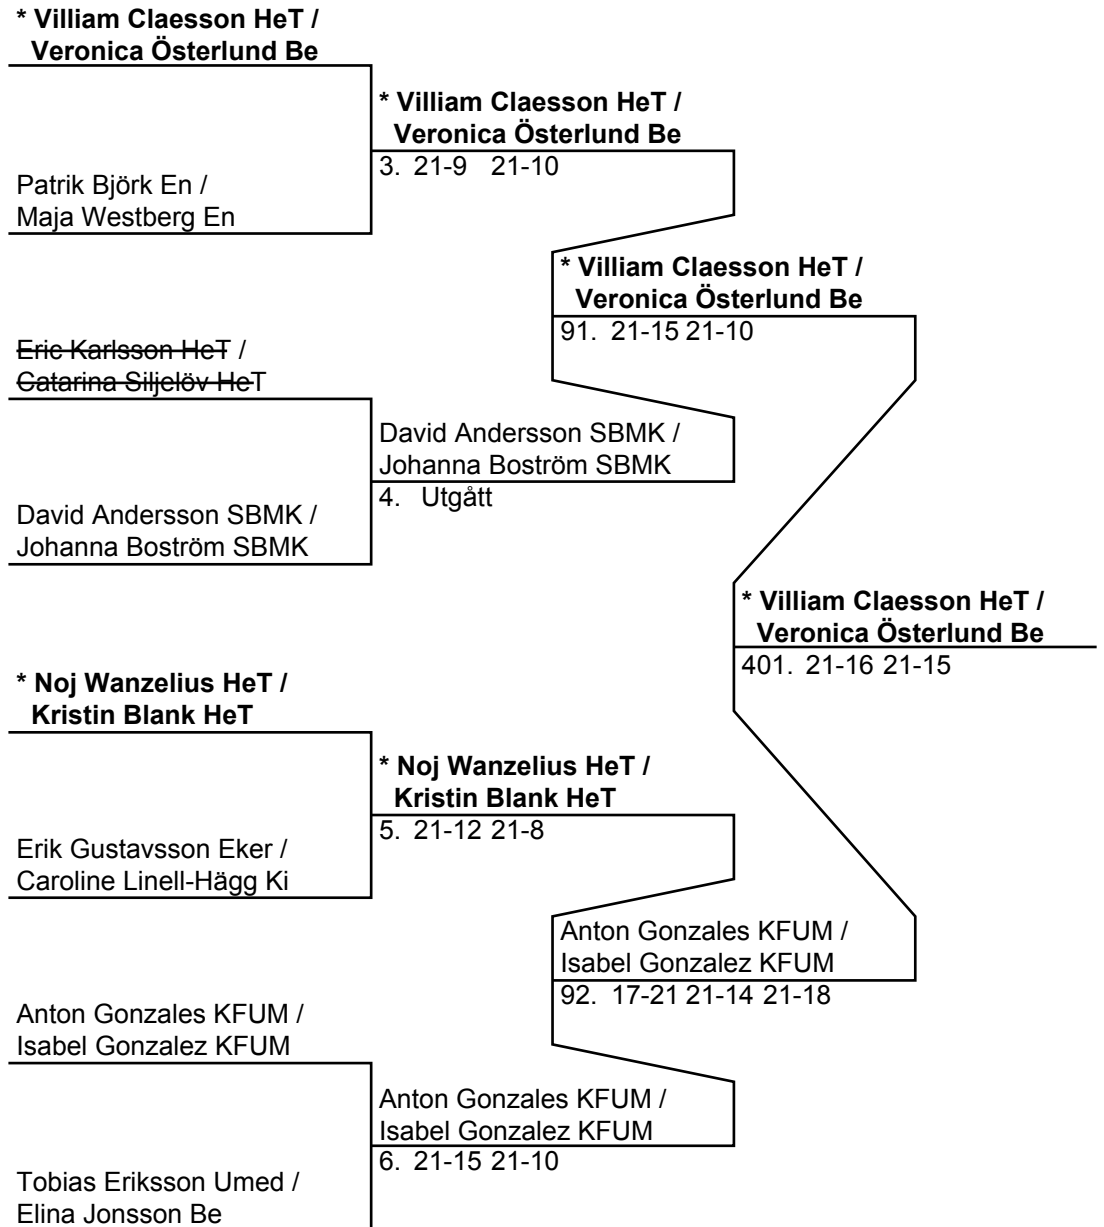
* Villiam Claesson HeT / Veronica Österlund Be

Patrik Björk En / Maja Westberg En

* Villiam Claesson HeT / Veronica Österlund Be
3. 21-9 21-10

Eric Karlsson HeT / Catarina Siljelöv HeT

David Andersson SBMK / Johanna Boström SBMK

David Andersson SBMK / Johanna Boström SBMK
4. Utgått

* Villiam Claesson HeT / Veronica Österlund Be
91. 21-15 21-10

* Noj Wanzelius HeT / Kristin Blank HeT

Erik Gustavsson Eker / Caroline Linell-Hägg Ki

* Noj Wanzelius HeT / Kristin Blank HeT
5. 21-12 21-8

Anton Gonzales KFUM / Isabel Gonzalez KFUM

Tobias Eriksson Umed / Elina Jonsson Be

Anton Gonzales KFUM / Isabel Gonzalez KFUM
6. 21-15 21-10

Anton Gonzales KFUM / Isabel Gonzalez KFUM
92. 17-21 21-14 21-18

* Villiam Claesson HeT / Veronica Österlund Be
401. 21-16 21-15